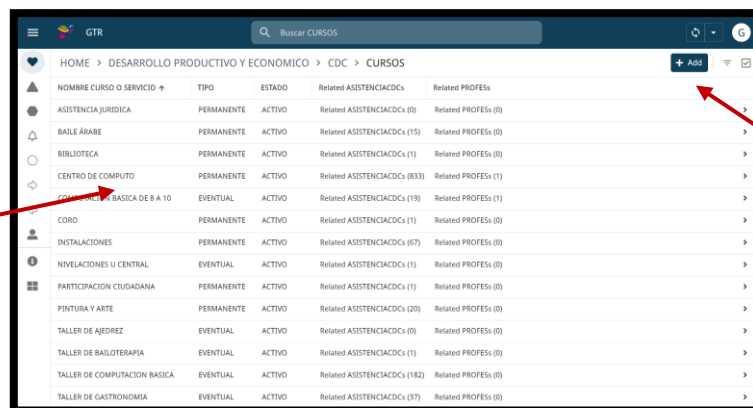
GTR

Buscar CURSOS

G

HOME > DESARROLLO PRODUCTIVO Y ECONOMICO > CDC > CURSOS

+ Add

| NOMBRE CURSO O SERVICIO ↑ | TIPO | ESTADO | Related ASISTENCIACDCs | Related PROFESs |
|---|---|---|---|---|
| ASISTENCIA JURIDICA | PERMANENTE | ACTIVO | Related ASISTENCIACDCs (0) | Related PROFESs (0) |
| BAILE ÁRABE | PERMANENTE | ACTIVO | Related ASISTENCIACDCs (15) | Related PROFESs (0) |
| BIBLIOTECA | PERMANENTE | ACTIVO | Related ASISTENCIACDCs (1) | Related PROFESs (0) |
| CENTRO DE COMPUTO | PERMANENTE | ACTIVO | Related ASISTENCIACDCs (833) | Related PROFESs (1) |
| COMPUTACION BASICA DE 8 A 10 | EVENTUAL | ACTIVO | Related ASISTENCIACDCs (19) | Related PROFESs (1) |
| CORO | PERMANENTE | ACTIVO | Related ASISTENCIACDCs (1) | Related PROFESs (0) |
| INSTALACIONES | PERMANENTE | ACTIVO | Related ASISTENCIACDCs (67) | Related PROFESs (0) |
| NIVELACIONES U CENTRAL | EVENTUAL | ACTIVO | Related ASISTENCIACDCs (1) | Related PROFESs (0) |
| PARTICIPACION CIUDADANA | PERMANENTE | ACTIVO | Related ASISTENCIACDCs (1) | Related PROFESs (0) |
| PINTURA Y ARTE | PERMANENTE | ACTIVO | Related ASISTENCIACDCs (20) | Related PROFESs (0) |
| TALLER DE AJEDREZ | EVENTUAL | ACTIVO | Related ASISTENCIACDCs (0) | Related PROFESs (0) |
| TALLER DE BAILOTERAPIA | EVENTUAL | ACTIVO | Related ASISTENCIACDCs (1) | Related PROFESs (0) |
| TALLER DE COMPUTACION BASICA | EVENTUAL | ACTIVO | Related ASISTENCIACDCs (182) | Related PROFESs (0) |
| TALLER DE GASTRONOMIA | EVENTUAL | ACTIVO | Related ASISTENCIACDCs (37) | Related PROFESs (0) |